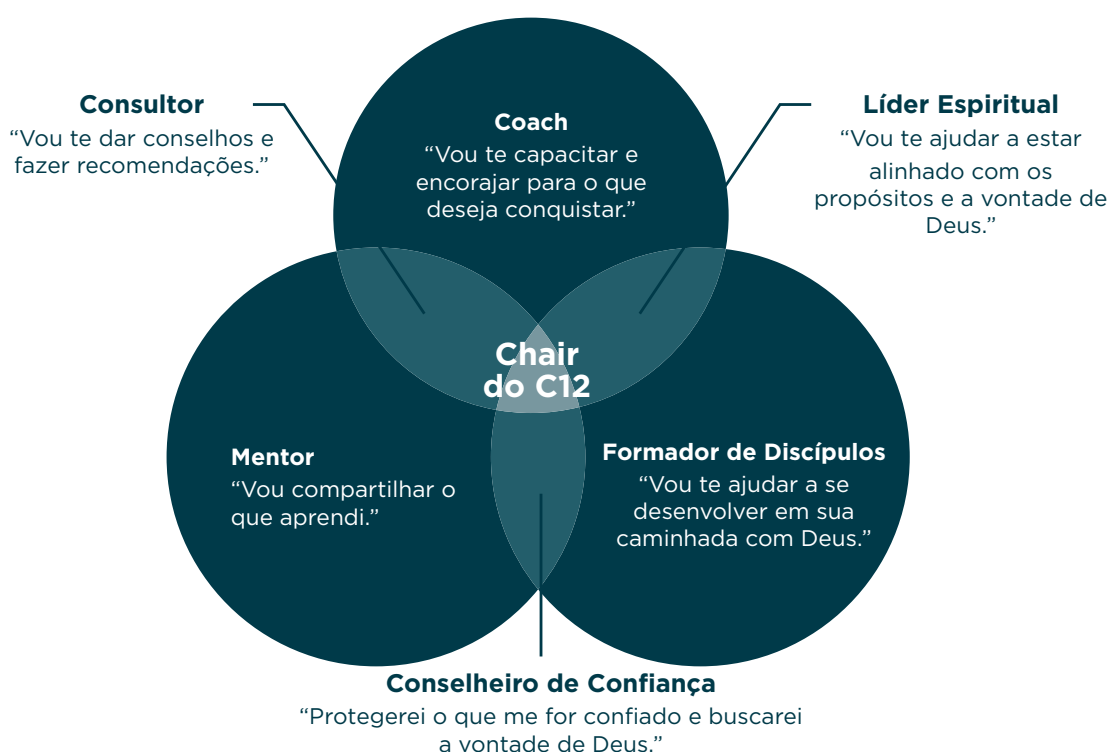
Consultor
“Vou te dar conselhos e fazer recomendações.”

Coach
“Vou te capacitar e encorajar para o que deseja conquistar.”

Líder Espiritual
“Vou te ajudar a estar alinhado com os propósitos e a vontade de Deus.”

Chair do C12

Mentor
“Vou compartilhar o que aprendi.”

Formador de Discípulos
“Vou te ajudar a se desenvolver em sua caminhada com Deus.”

Conselheiro de Confiança
“Protegerei o que me for confiado e buscarei a vontade de Deus.”